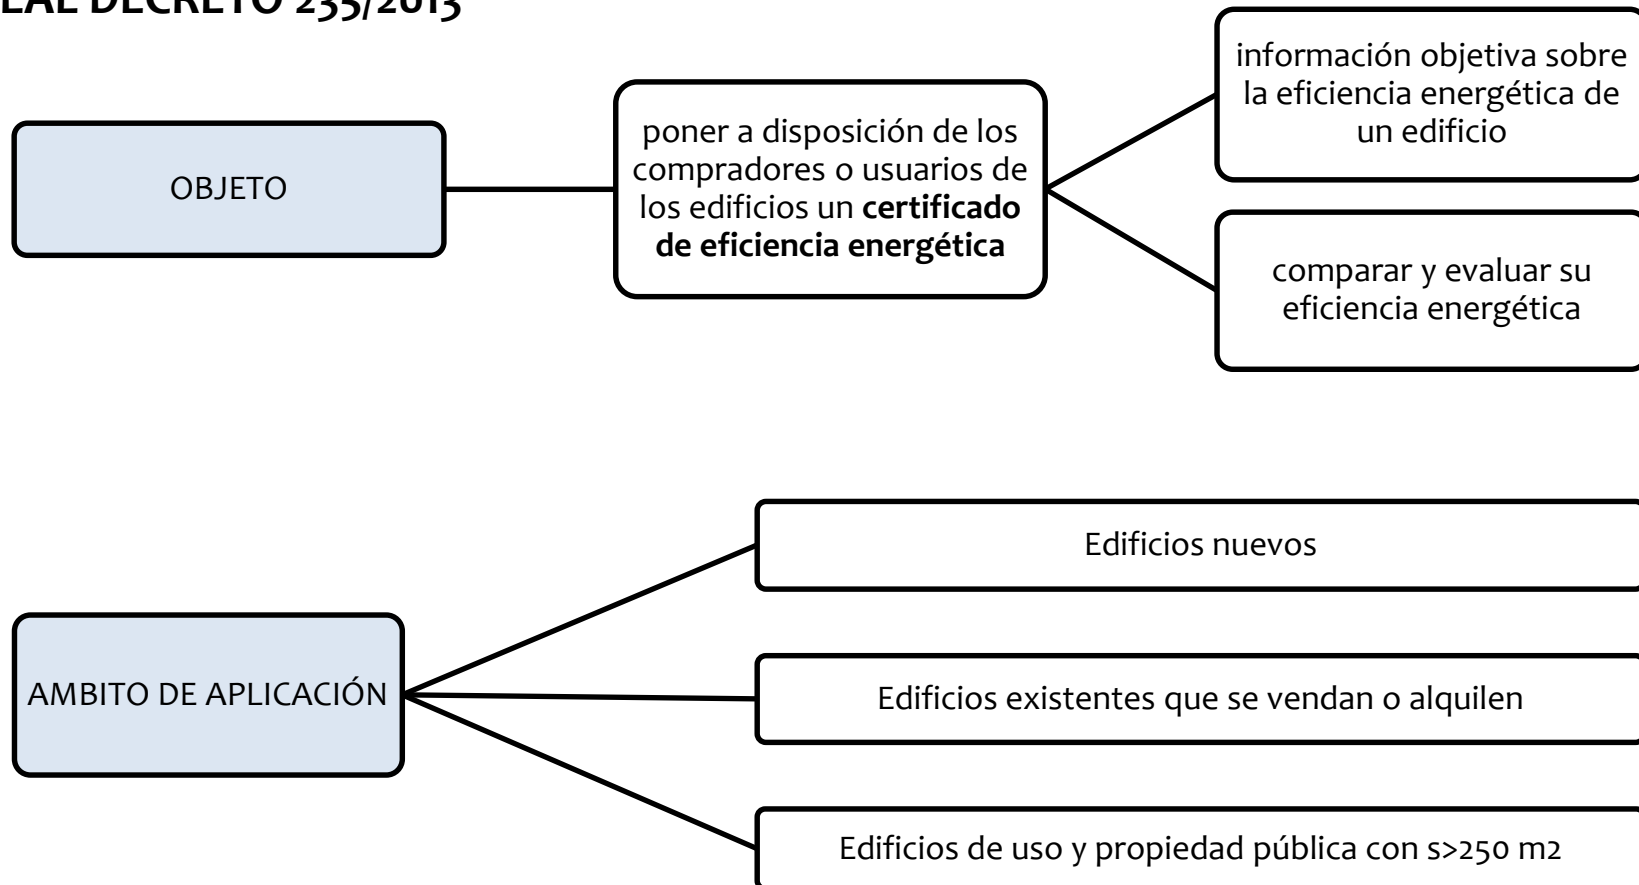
EAL DECRETO 235/2013

OBJETO

poner a disposición de los compradores o usuarios de los edificios un **certificado de eficiencia energética**

información objetiva sobre la eficiencia energética de un edificio

comparar y evaluar su eficiencia energética

AMBITO DE APLICACIÓN

Edificios nuevos

Edificios existentes que se vendan o alquilen

Edificios de uso y propiedad pública con s>250 m2